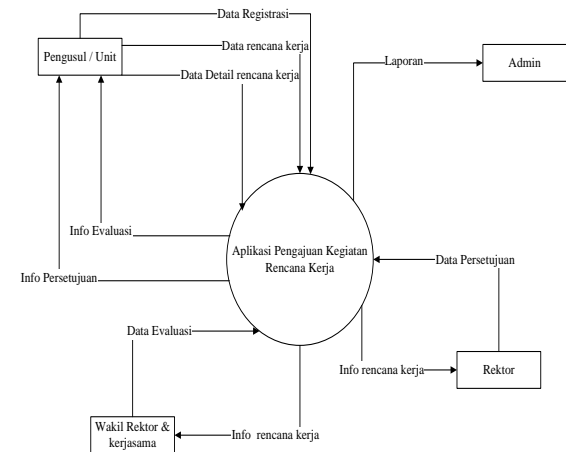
Data Registrasi
Pengusul / Unit
Data rencana kerja
Data Detail rencana kerja
Laporan
Admin
Info Evaluasi
Aplikasi Pengajuan Kegiatan Rencana Kerja
Data Persetujuan
Info Persetujuan
Data Evaluasi
Info rencana kerja
Rektor
Wakil Rektor & kerjasama
Info rencana kerja